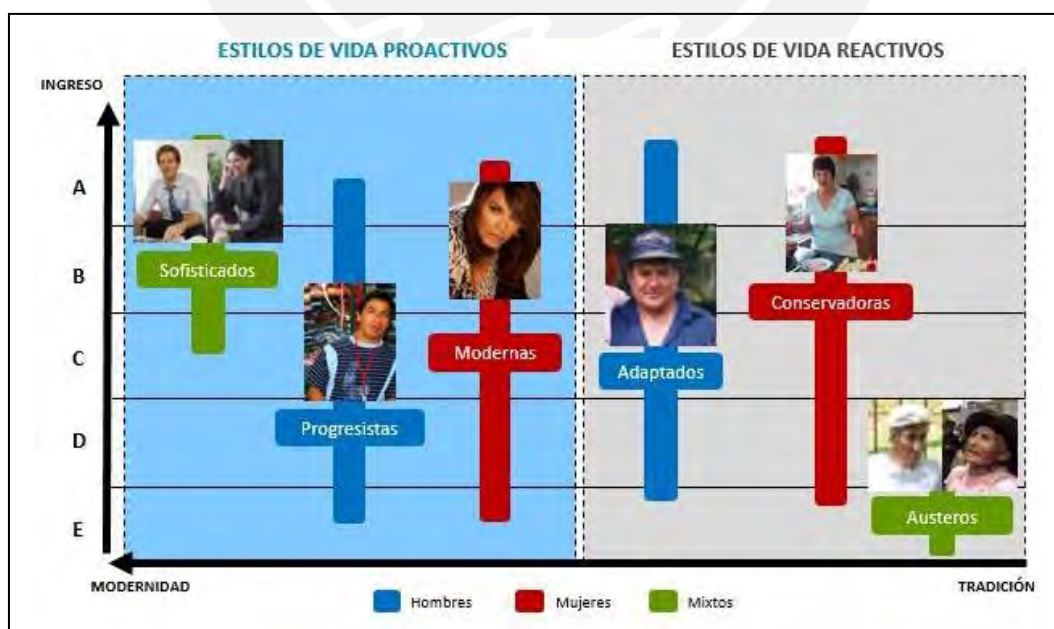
ESTILOS DE VIDA PROACTIVOS

ESTILOS DE VIDA REACTIVOS

INGRESO

A

B

C

D

E

Sofisticados

Progresistas

Modernas

Adaptados

Conservadoras

Austeros

MODERNIDAD

TRADICIÓN

Hombres

Mujeres

Mixtos